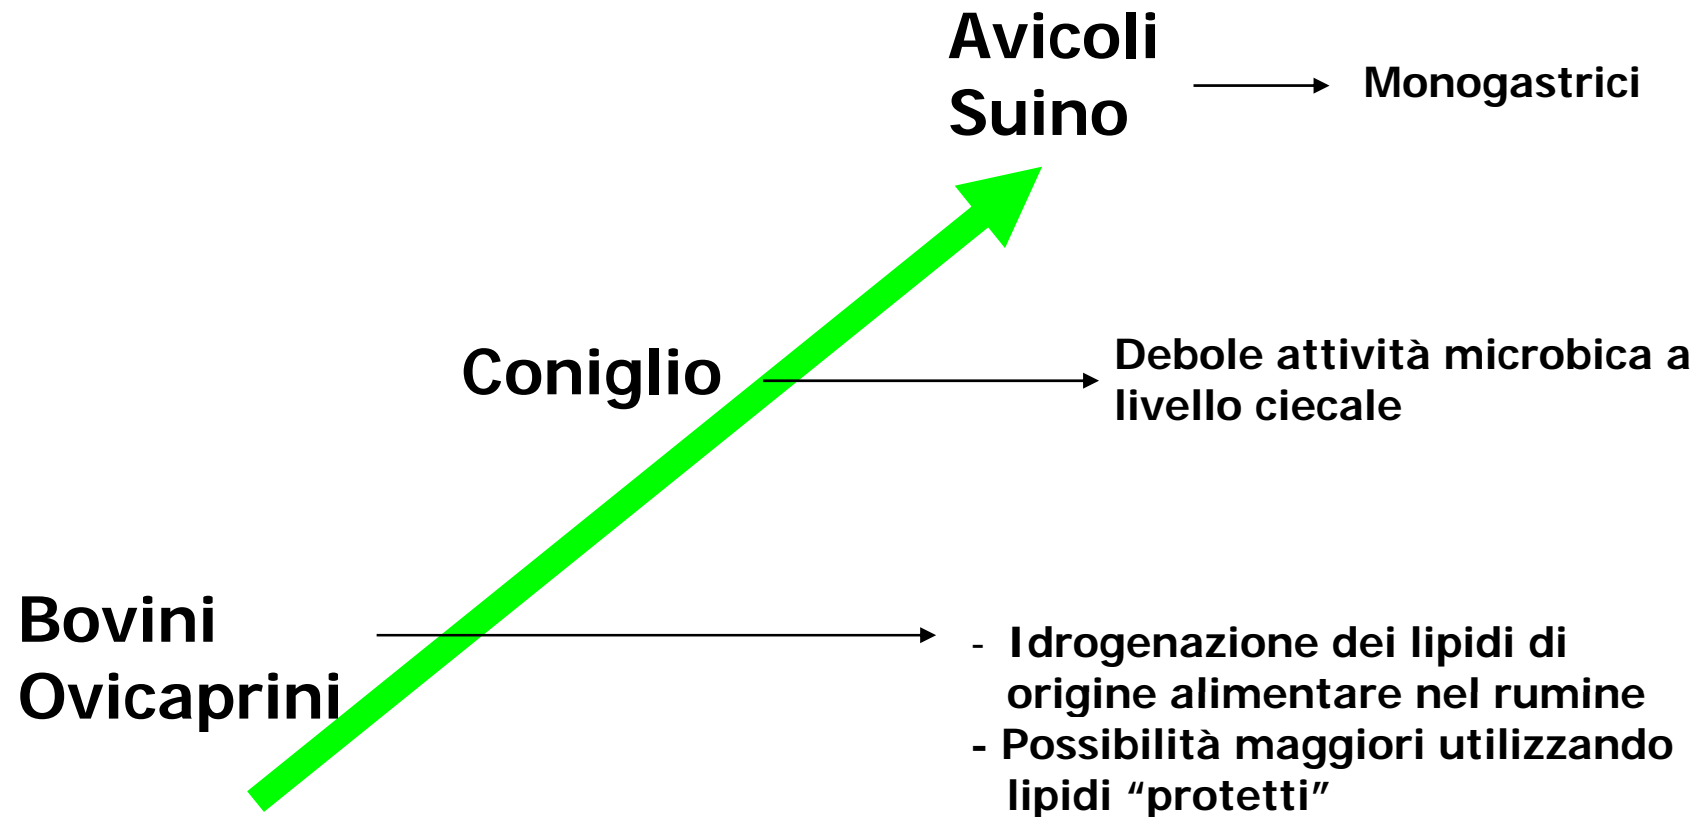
Avicoli
Suino

Monogastrici

Coniglio

Debole attività microbica a livello ciecale

Bovini
Ovicaprini

- Idrogenazione dei lipidi di origine alimentare nel rumine
- Possibilità maggiori utilizzando lipidi “protetti”